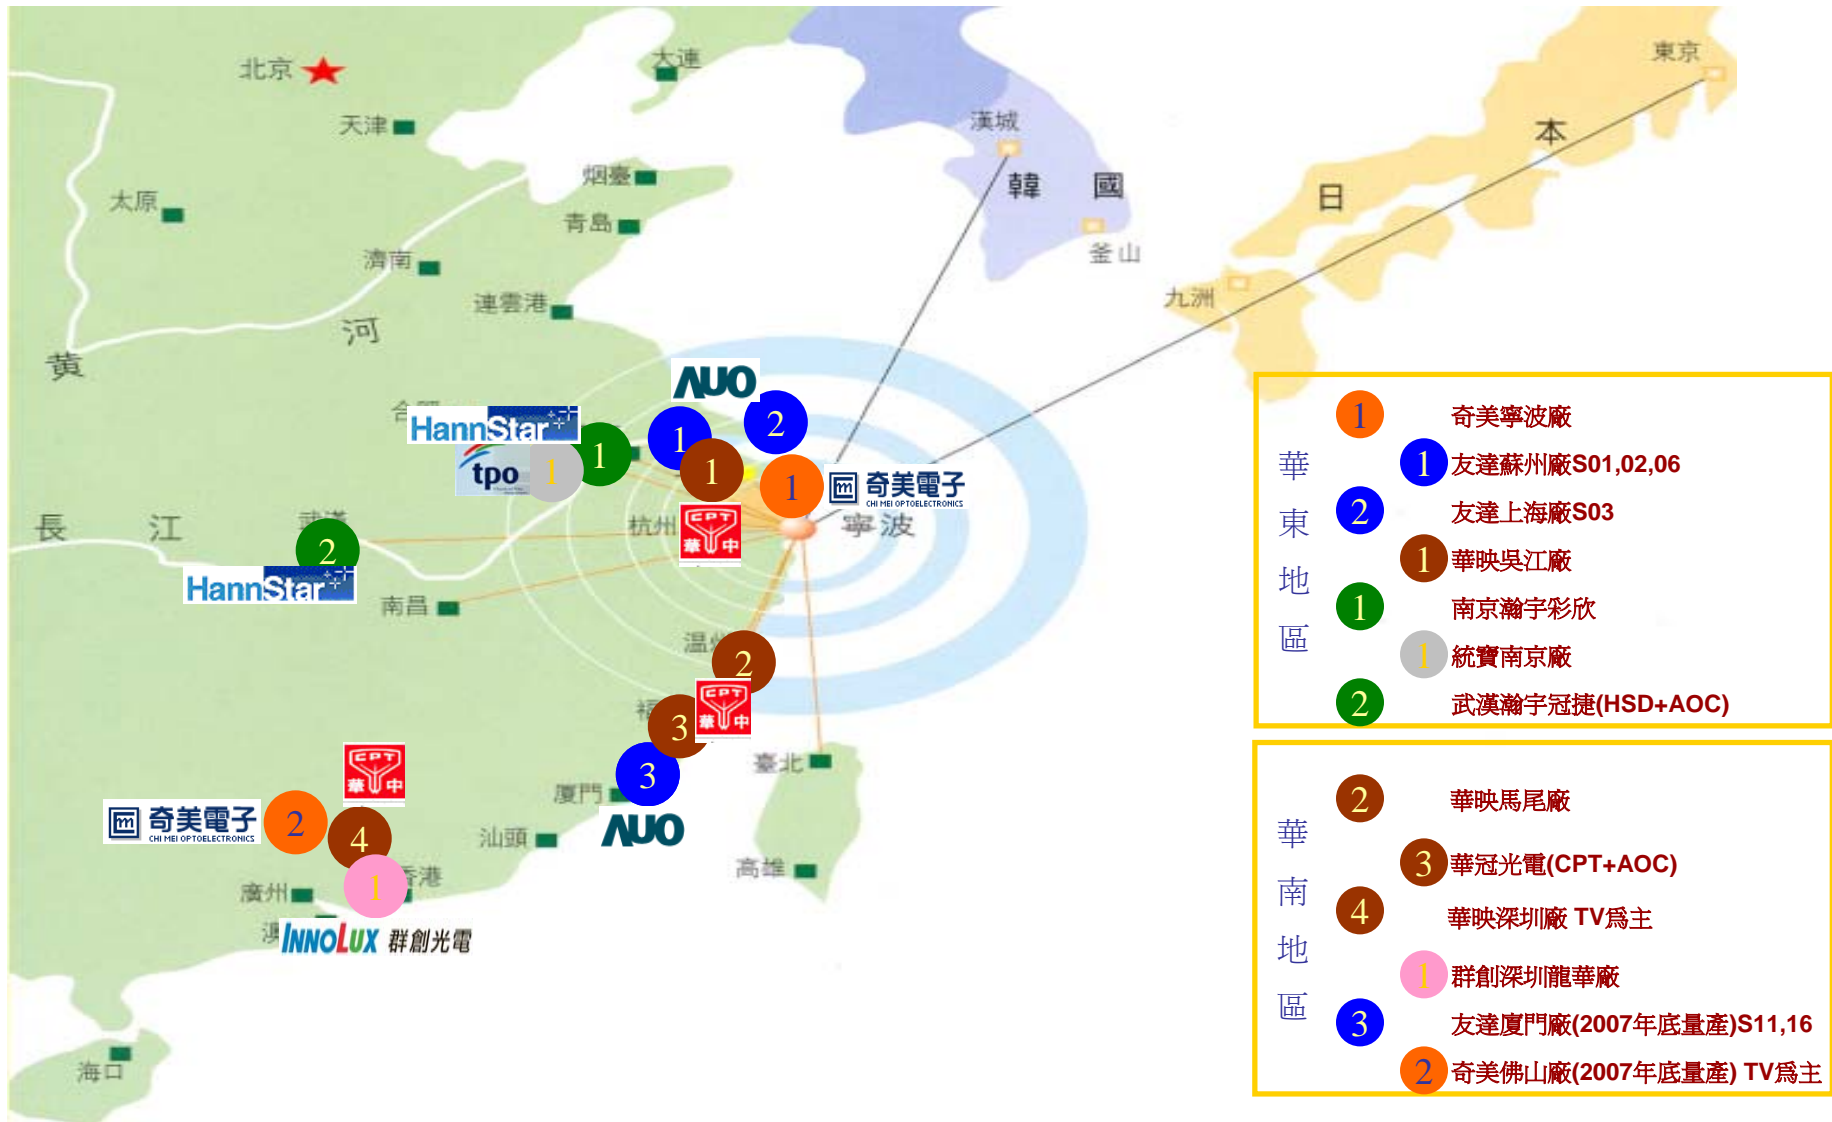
北京 天津 大連 太原 烟臺 青島 濟南 連雲港 黃 河 合 HannStar tpo 1 1 AUO 1 2 1 1 奇美電子 CHI MEI OPTOELECTRONICS 寧波 長 江 武漢 2 HannStar 杭州 CPT 華中 南昌 溫州 2 CPT 華中 福 3 3 廈門 AUO 臺北 高雄 CPT 華中 奇美電子 CHI MEI OPTOELECTRONICS 2 4 1 汕頭 香港 廣州 INNOLUX 群創光電 海口 漢城 韓 國 釜山 日 本 東京 九洲

華東地區
1 奇美寧波廠
1 友達蘇州廠S01,02,06
2 友達上海廠S03
1 華映吳江廠
1 南京瀚宇彩欣
1 統寶南京廠
2 武漢瀚宇冠捷(HSD+AOC)

華南地區
2 華映馬尾廠
3 華冠光電(CPT+AOC)
4 華映深圳廠 TV為主
1 群創深圳龍華廠
3 友達廈門廠(2007年底量產)S11,16
2 奇美佛山廠(2007年底量產) TV為主